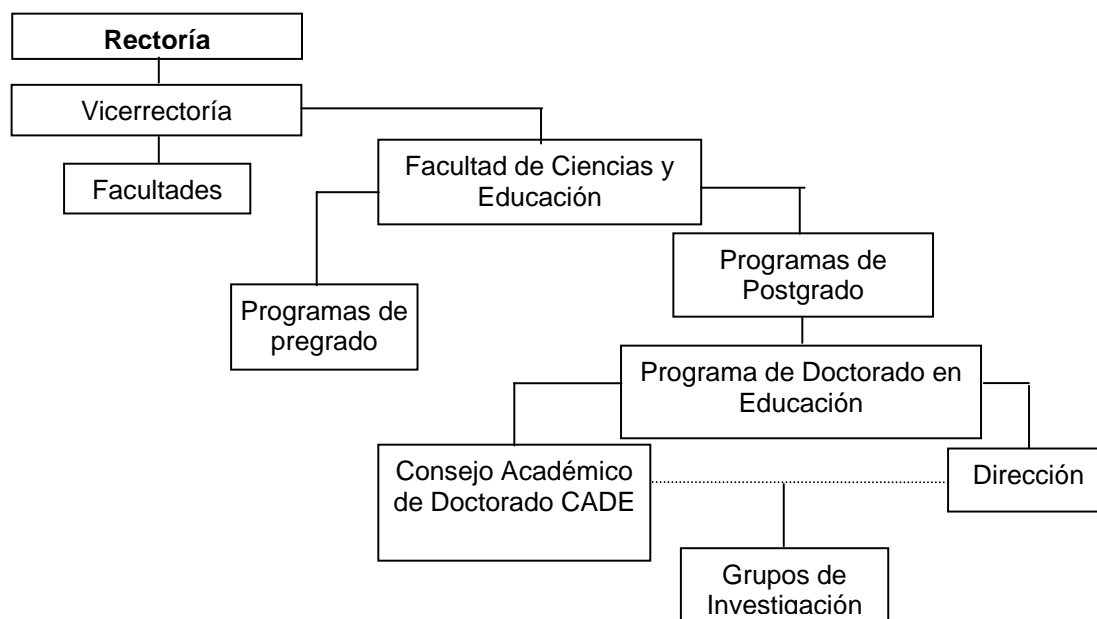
Rectoría

Vicerrectoría

Facultades

Facultad de Ciencias y Educación

Programas de pregrado

Programas de Postgrado

Programa de Doctorado en Educación

Consejo Académico de Doctorado CADE

Dirección

Grupos de Investigación